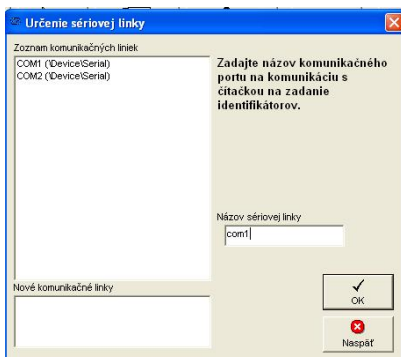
Určenie sériovej linky

Zoznam komunikačných liniek
COM1 ('\Device\Serial)
COM2 ('\Device\Serial)

Zadajte názov komunikačného portu na komunikáciu s čítačkou na zadanie identifikátorov.

Názov sériovej linky
com1

Nové komunikačné linky

OK

Naspäť